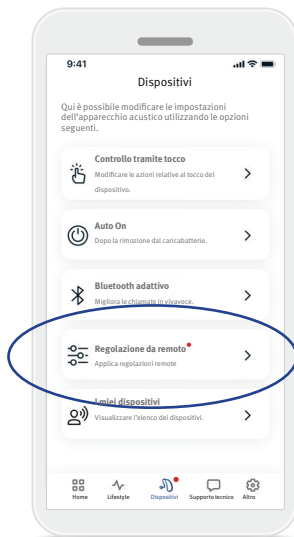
9:41

Dispositivi

Qui è possibile modificare le impostazioni dell'apparecchio acustico utilizzando le opzioni seguenti.

Controllo tramite tocco
Modificare le azioni relative al tocco del dispositivo.

Auto On
Dopo la rimozione dal caricabatterie.

Bluetooth adattivo
Migliora le chiamate in vivavoce.

Regolazione da remoto
Applica regolazioni remote

I miei dispositivi
Visualizzare l'elenco dei dispositivi.

Home Lifestyle Dispositivi Supporto tecnico Altro